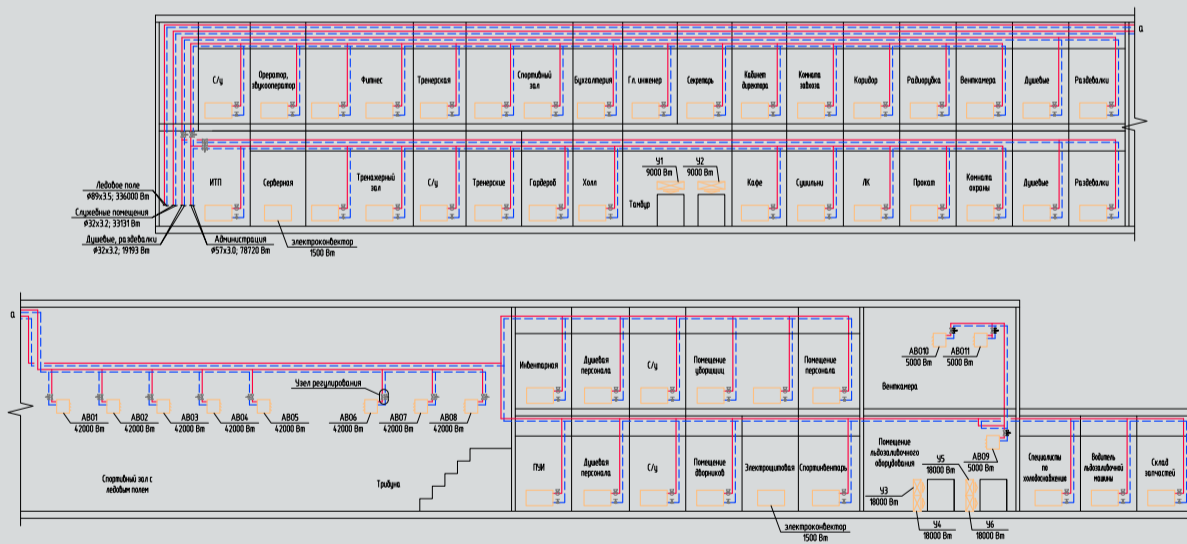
а

С/у

Оператор, звукооператор

Фитнес

Тренерская

Спортивный зал

Бухгалтерия

Гл. инженер

Секретарь

Кабинет директора

Комната завхоза

Коридор

Радиорубка

Венткамера

Душевые

Раздевалки

ИТП

Серверная

Тренажерный зал

С/у

Тренерская

Гардероб

Холл

У1 9000 Вт

У2 9000 Вт

Тамбур

Кафе

Сушильни

ЛК

Прокат

Комната охраны

Душевые

Раздевалки

Ледовое поле ⌀89х3,5; 336000 Вт

Служебные помещения ⌀32х3,2; 33131 Вт

Душевые, раздевалки ⌀32х3,2; 19193 Вт

Администрация ⌀57х3,0; 78720 Вт

электроконвектор 1500 Вт

а

Инвентарная

Душевая персонала

С/у

Помещение уборщицы

Помещение персонала

Венткамера

АВ010 5000 Вт

АВ011 5000 Вт

Узел регулирования

АВ01 42000 Вт

АВ02 42000 Вт

АВ03 42000 Вт

АВ04 42000 Вт

АВ05 42000 Вт

АВ06 42000 Вт

АВ07 42000 Вт

АВ08 42000 Вт

ПУИ

Душевая персонала

С/у

Помещение дворников

Электрощитовая

Спортинвентарь

Помещение льдозаливочного оборудования

У5 18000 Вт

АВ09 5000 Вт

Специалисты по холодоснабжению

Водитель льдозаливочной машины

Склад запчастей

Спортивный зал с ледовым полем

Трибуна

У3 18000 Вт

У4 18000 Вт

У6 18000 Вт

электроконвектор 1500 Вт